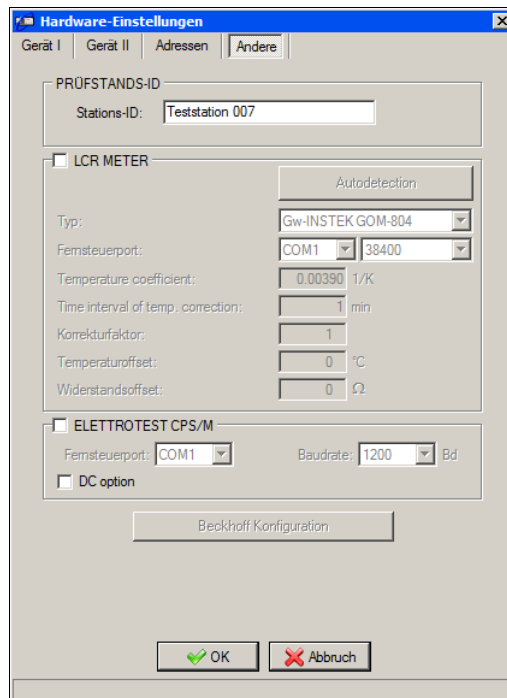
Hardware-Einstellungen

Gerät I | Gerät II | Adressen | Andere

PRÜFSTANDS-ID
Stations-ID: Teststation 007

LCR METER
Autodetection
Typ: Gw-INSTEK GOM-804
Fernsteuerport: COM1 38400
Temperature coefficient: 0.00390 1/K
Time interval of temp. correction: 1 min
Korrekturfaktor: 1
Temperaturoffset: 0 °C
Widerstandsoffset: 0 Ω

ELETTROTEST CPS/M
Fernsteuerport: COM1 Baudrate: 1200 Bd
DC option

Beckhoff Konfiguration

OK Abbruch